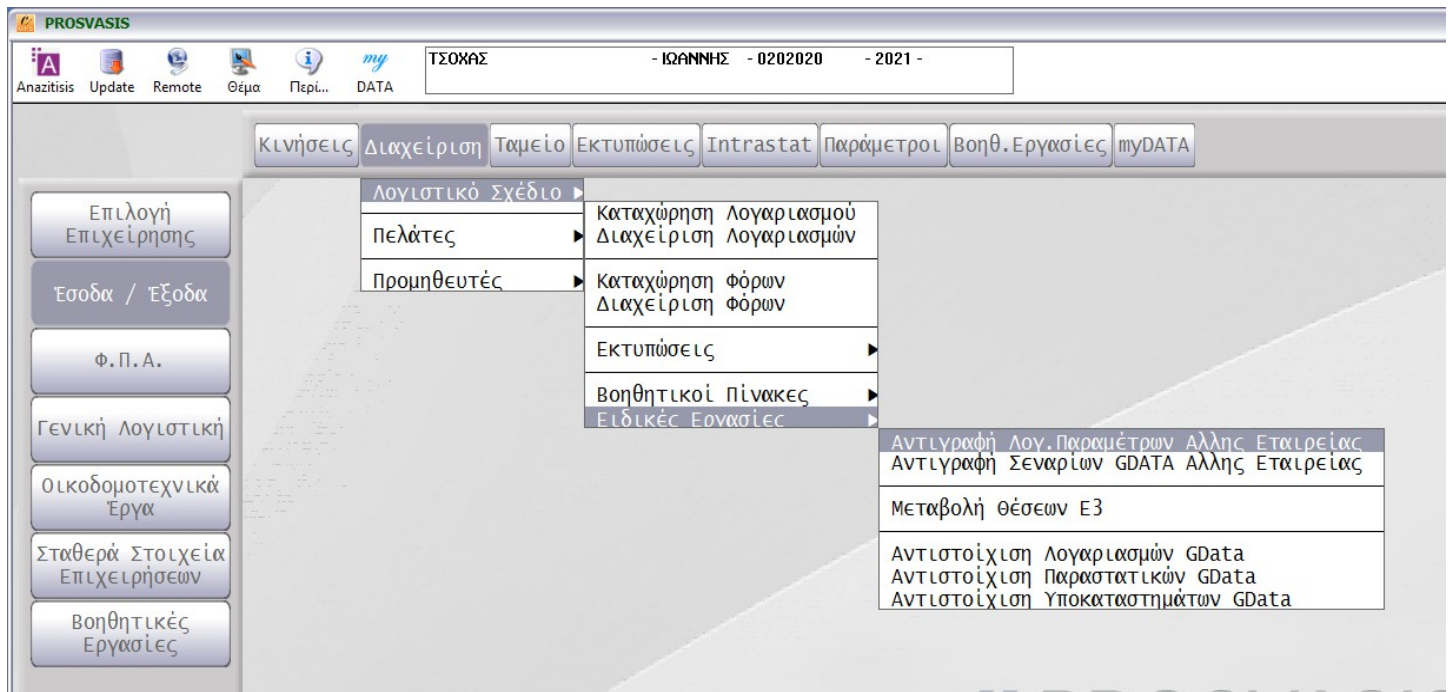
PROSVASIS

Anazitisis Update Remote Θέμα Περί... my DATA

ΤΣΟΧΑΣ - ΙΩΑΝΝΗΣ - 0202020 - 2021 -

Κινήσεις Διαχείριση Ταμείο Εκτυπώσεις Intrastat Παράμετροι Βοηθ.Εργασίες myDATA

Επιλογή Επιχείρησης

Έσοδα / Έξοδα

Φ.Π.Α.

Γενική Λογιστική

Οικοδομοτεχνικά Έργα

Σταθερά Στοιχεία Επιχειρήσεων

Βοηθητικές Εργασίες

Λογιστικό Σχέδιο
Πελάτες
Προμηθευτές

Καταχώρηση Λογαριασμού
Διαχείριση Λογαριασμών

Καταχώρηση Φόρων
Διαχείριση Φόρων

Εκτυπώσεις

Βοηθητικοί Πίνακες
Ειδικές Εργασίες

Αντιγραφή Λογ.Παραμέτρων Αλλης Εταιρείας
Αντιγραφή Σεναρίων GDATA Αλλης Εταιρείας

Μεταβολή Θέσεων Ε3

Αντιστοίχιση Λογαριασμών GData
Αντιστοίχιση Παραστατικών GData
Αντιστοίχιση Υποκαταστημάτων GData